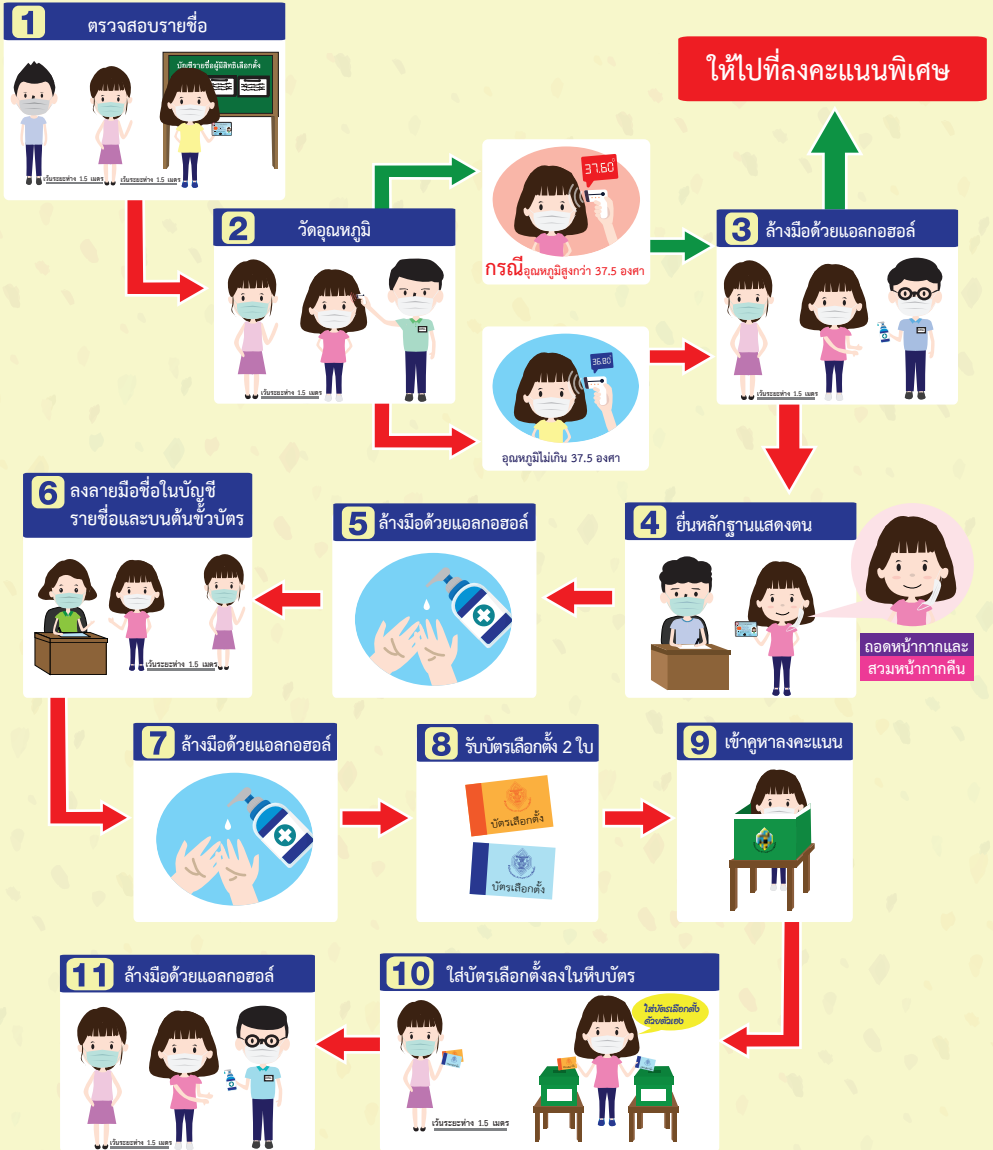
1 ตรวจสอบรายชื่อ

บัญชีรายชื่อผู้มีสิทธิเลือกตั้ง

เว้นระยะห่าง 1.5 เมตร เว้นระยะห่าง 1.5 เมตร

ให้ไปที่ลงคะแนนพิเศษ

2 วัดอุณหภูมิ

เว้นระยะห่าง 1.5 เมตร

37.6°

กรณีอุณหภูมิสูงกว่า 37.5 องศา

36.8°

อุณหภูมิไม่เกิน 37.5 องศา

3 ล้างมือด้วยแอลกอฮอล์

เว้นระยะห่าง 1.5 เมตร

6 ลงลายมือชื่อในบัญชีรายชื่อและบนต้นขั้วบัตร

เว้นระยะห่าง 1.5 เมตร

5 ล้างมือด้วยแอลกอฮอล์

4 ยื่นหลักฐานแสดงตน

ถอดหน้ากากและ
สวมหน้ากากคืน

7 ล้างมือด้วยแอลกอฮอล์

8 รับบัตรเลือกตั้ง 2 ใบ

บัตรเลือกตั้ง

บัตรเลือกตั้ง

9 เข้าคูหาลงคะแนน

11 ล้างมือด้วยแอลกอฮอล์

เว้นระยะห่าง 1.5 เมตร

10 ใส่บัตรเลือกตั้งลงในหีบบัตร

ใส่บัตรเลือกตั้งด้วยตัวเอง

เว้นระยะห่าง 1.5 เมตร